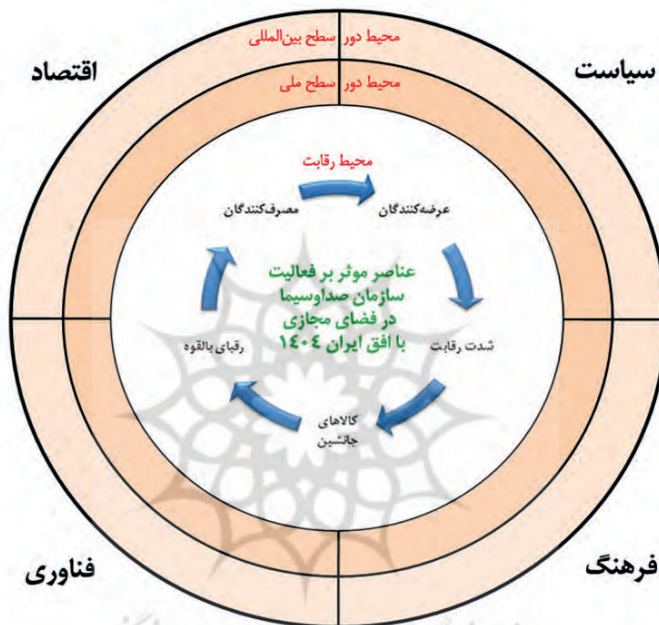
سیاست

اقتصاد

محیط دور سطح بین‌المللی

محیط دور سطح ملی

محیط رقابت

عرضه‌کنندگان

مصرف‌کنندگان

عناصر موثر بر فعالیت سازمان صداوسیما در فضای مجازی با افق ایران ۱۴۰۴

شدت رقابت

رقبای بالقوه

کالاهای جانشین

فرهنگ

فناوری